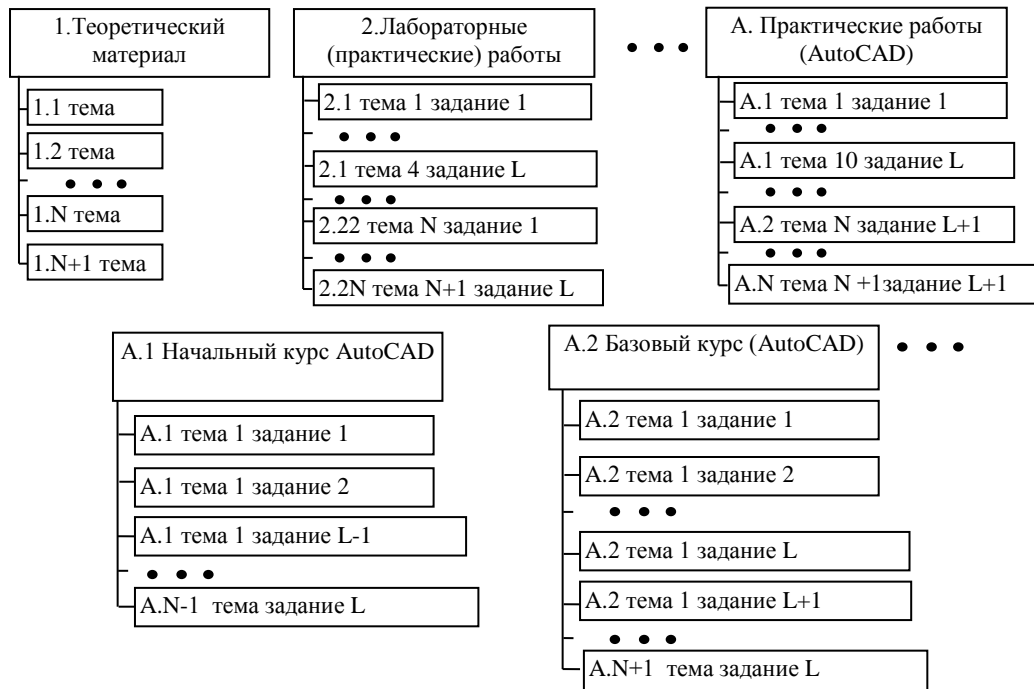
1.Теоретический материал

1.1 тема

1.2 тема

• • •

1.N тема

1.N+1 тема

2.Лабораторные (практические) работы

2.1 тема 1 задание 1

• • •

2.1 тема 4 задание L

• • •

2.22 тема N задание 1

• • •

2.2N тема N+1 задание L

• • •

А. Практические работы (AutoCAD)

А.1 тема 1 задание 1

• • •

А.1 тема 10 задание L

• • •

А.2 тема N задание L+1

• • •

А.N тема N +1задание L+1

А.1 Начальный курс AutoCAD

А.1 тема 1 задание 1

А.1 тема 1 задание 2

А.1 тема 1 задание L-1

• • •

А.N-1 тема задание L

А.2 Базовый курс (AutoCAD)

• • •

А.2 тема 1 задание 1

А.2 тема 1 задание 2

• • •

А.2 тема 1 задание L

А.2 тема 1 задание L+1

• • •

А.N+1 тема задание L